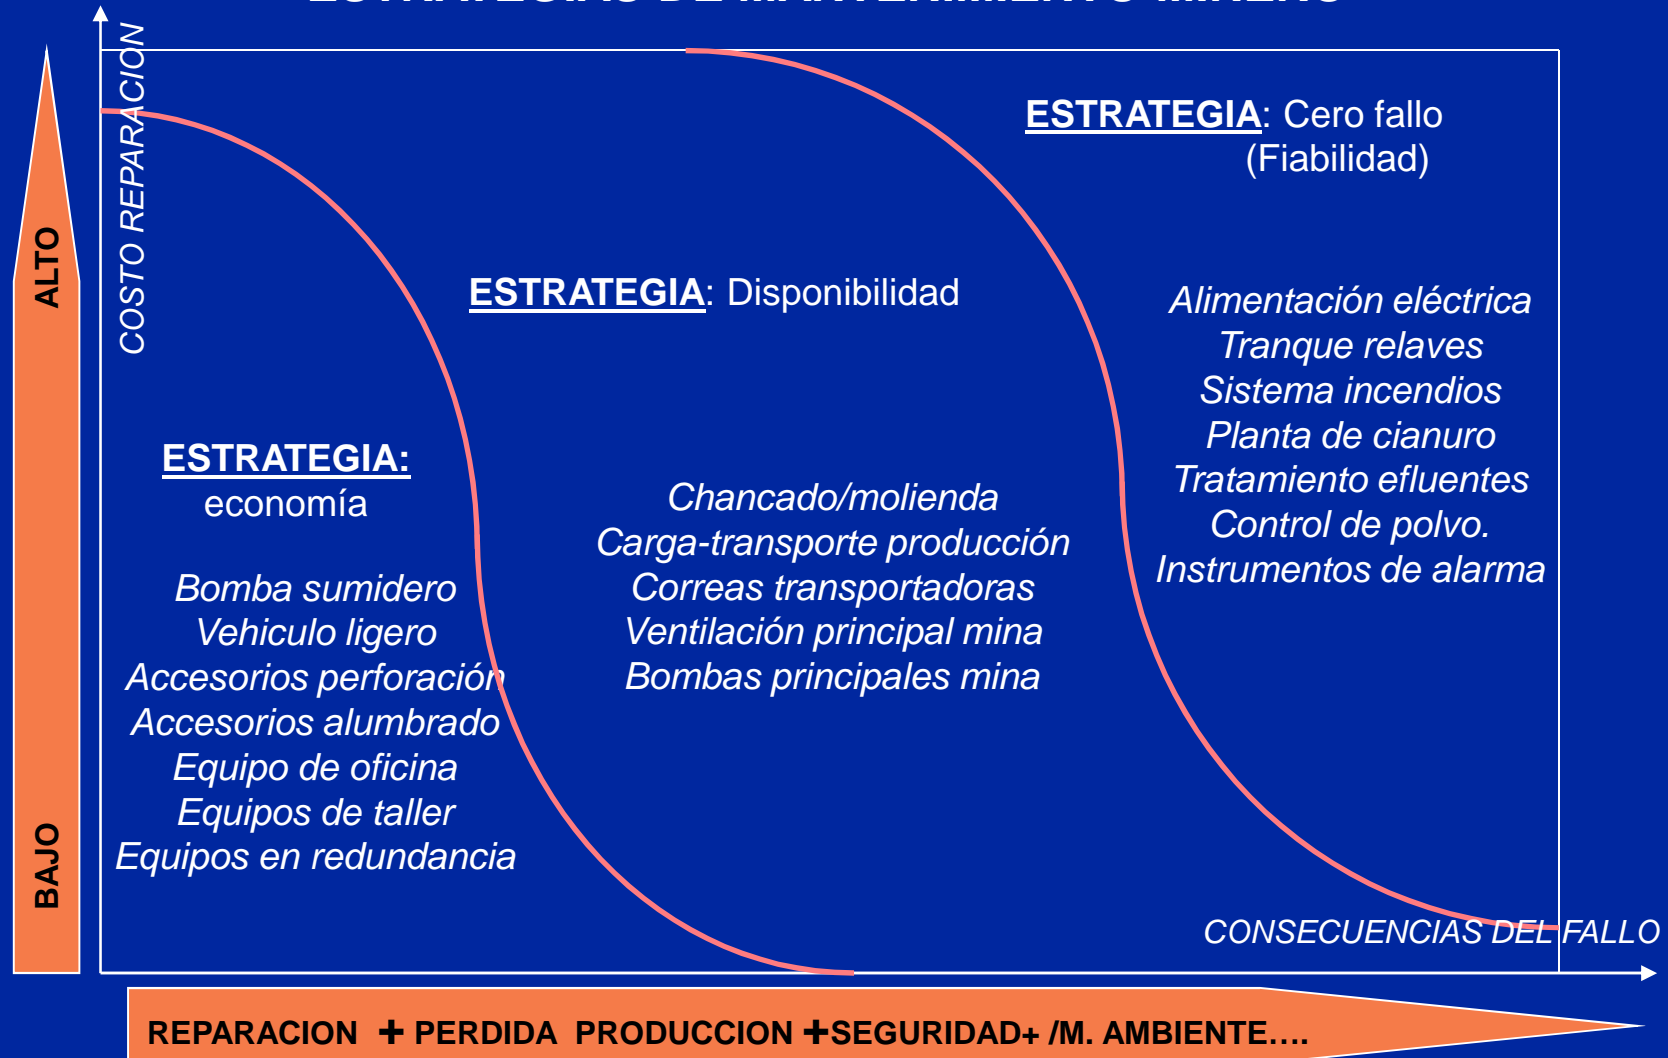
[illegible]

ALTO

BAJO

COSTO REPARACION

ESTRATEGIA: Cero fallo (Fiabilidad)

ESTRATEGIA: Disponibilidad

Alimentación eléctrica
Tranque relaves
Sistema incendios
Planta de cianuro
Tratamiento efluentes
Control de polvo.
Instrumentos de alarma

ESTRATEGIA:
economía

Bomba sumidero
Vehiculo ligero
Accesorios perforación
Accesorios alumbrado
Equipo de oficina
Equipos de taller
Equipos en redundancia

Chancado/molienda
Carga-transporte producción
Correas transportadoras
Ventilación principal mina
Bombas principales mina

CONSECUENCIAS DEL FALLO

REPARACION + PERDIDA PRODUCCION +SEGURIDAD+ /M. AMBIENTE….